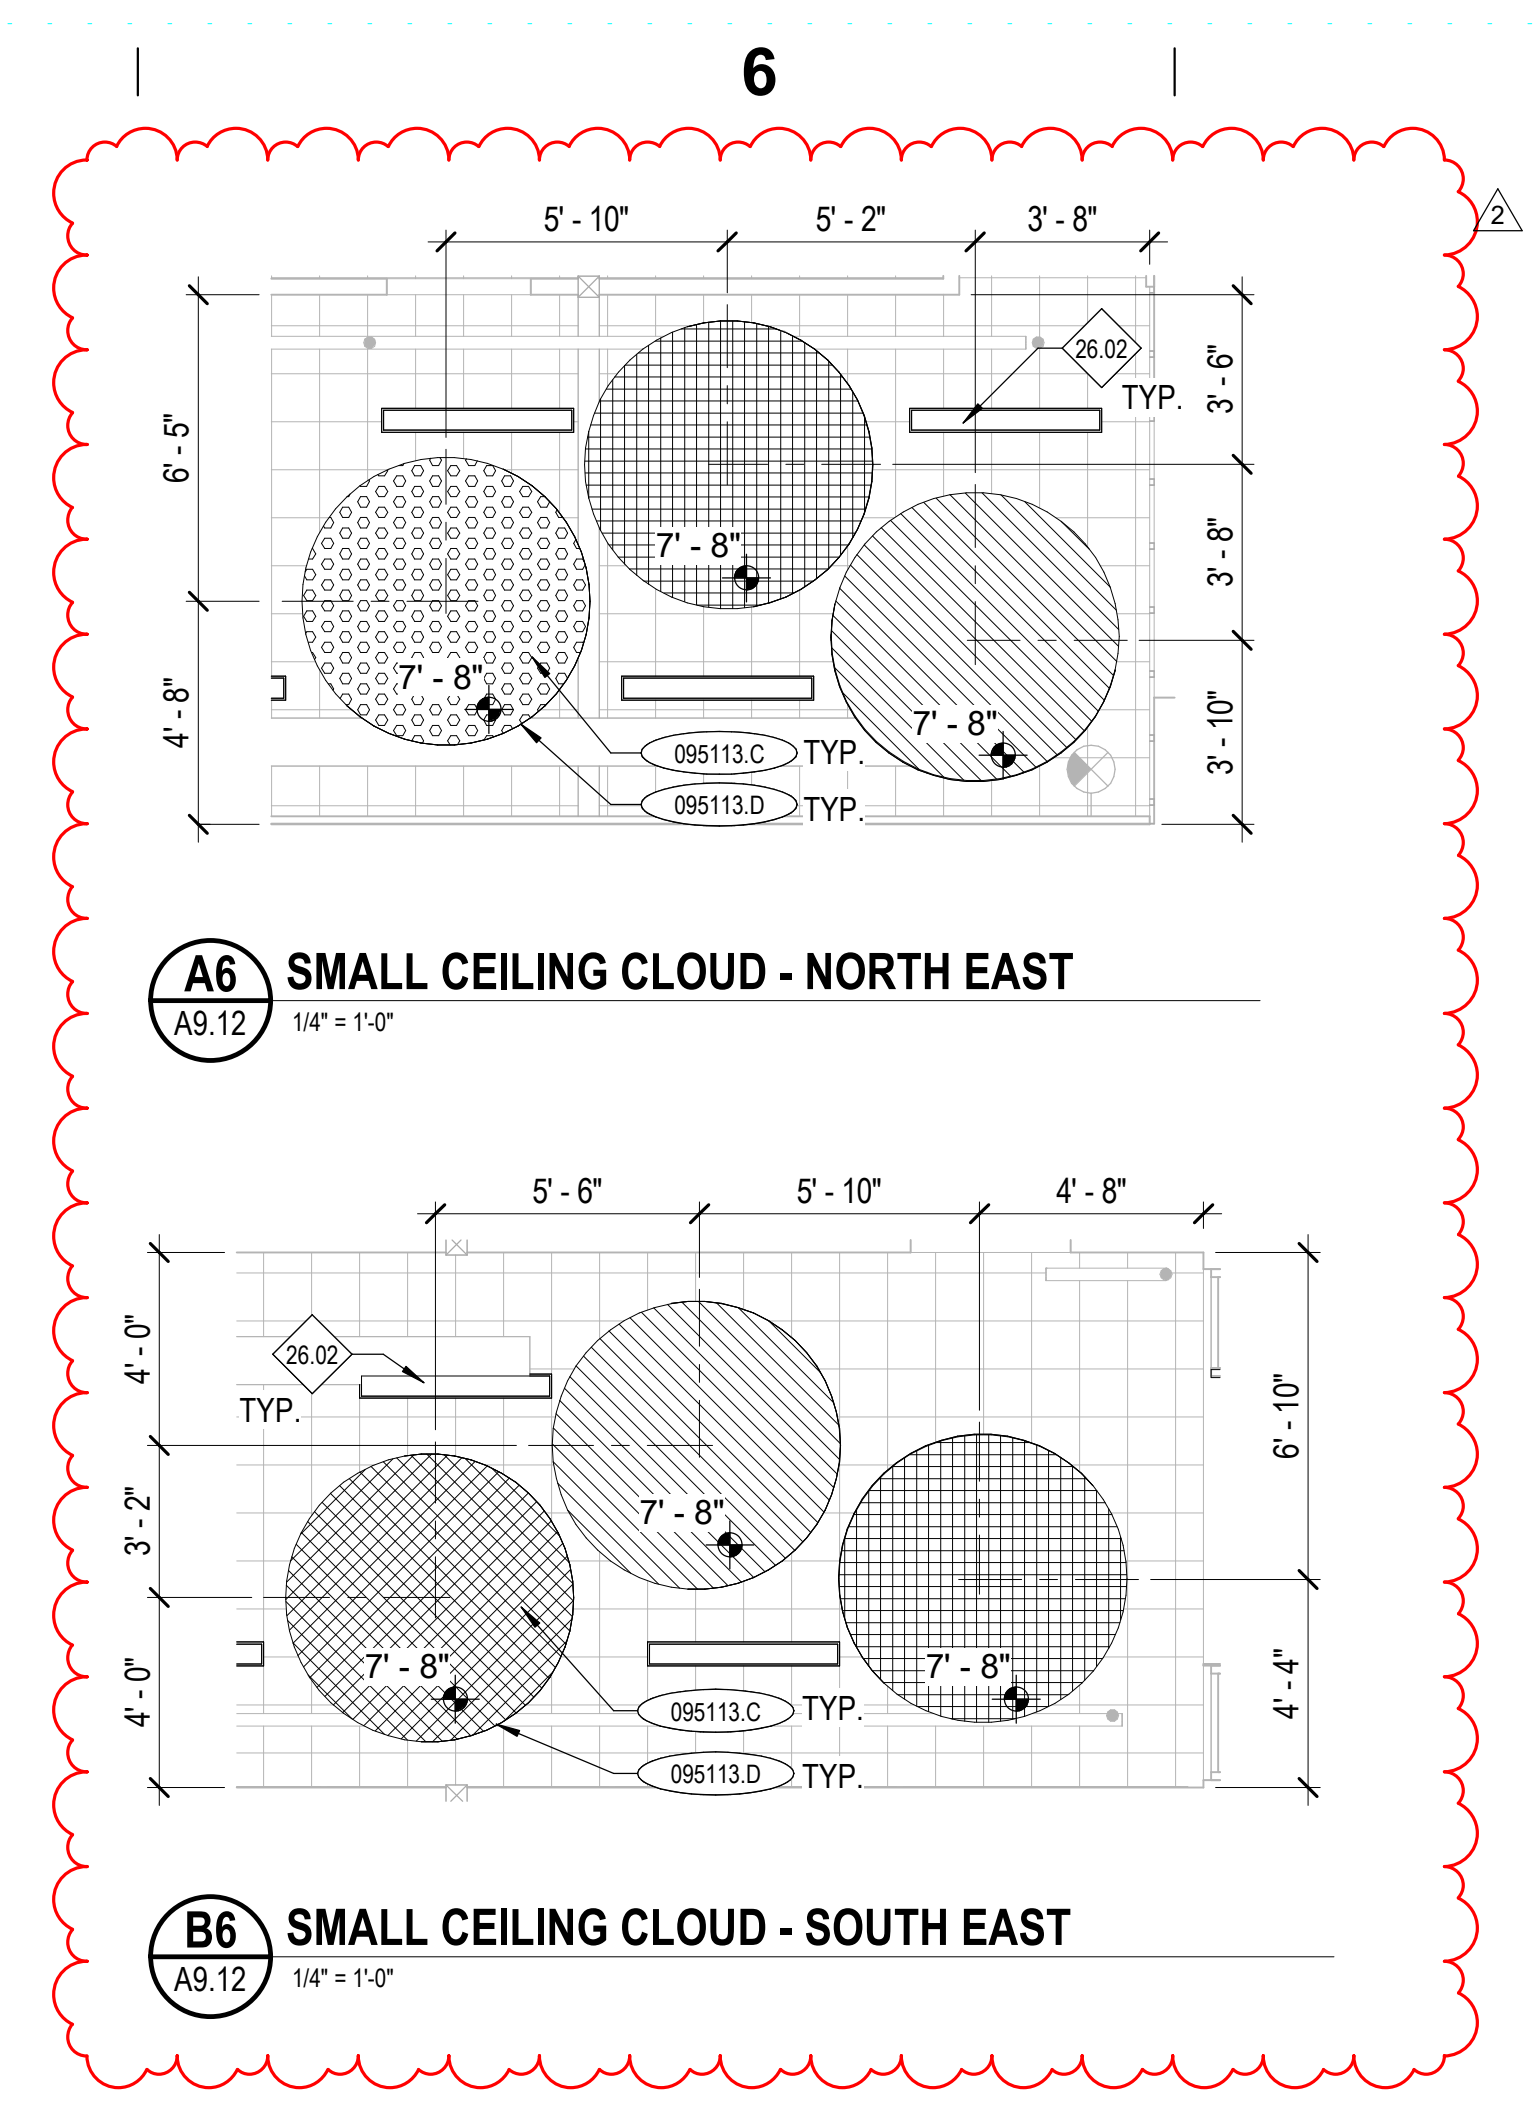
6

2

5' - 10"
5' - 2"
3' - 8"

26.02
TYP.

6' - 5"
4' - 8"
3' - 6"
3' - 8"
3' - 10"

7' - 8"
7' - 8"
7' - 8"

095113.C TYP.
095113.D TYP.

A6
A9.12
SMALL CEILING CLOUD - NORTH EAST
1/4" = 1'-0"

5' - 6"
5' - 10"
4' - 8"

26.02
TYP.

4' - 0"
3' - 2"
4' - 0"
6' - 10"
4' - 4"

7' - 8"
7' - 8"
7' - 8"

095113.C TYP.
095113.D TYP.

B6
A9.12
SMALL CEILING CLOUD - SOUTH EAST
1/4" = 1'-0"